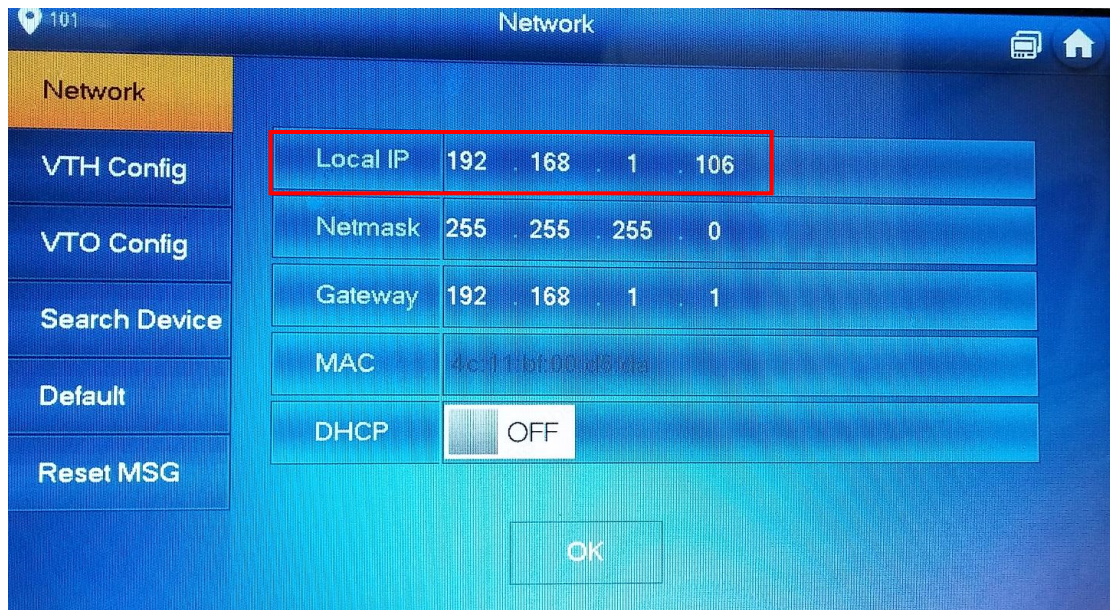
101

Network

Network
VTH Config
VTO Config
Search Device
Default
Reset MSG

| Local IP | 192 . 168 . 1 . 106 |
|---|---|
| Netmask | 255 . 255 . 255 . 0 |
| Gateway | 192 . 168 . 1 . 1 |
| MAC | 4c:11:bf:00:d6:da |
| DHCP | OFF |

OK